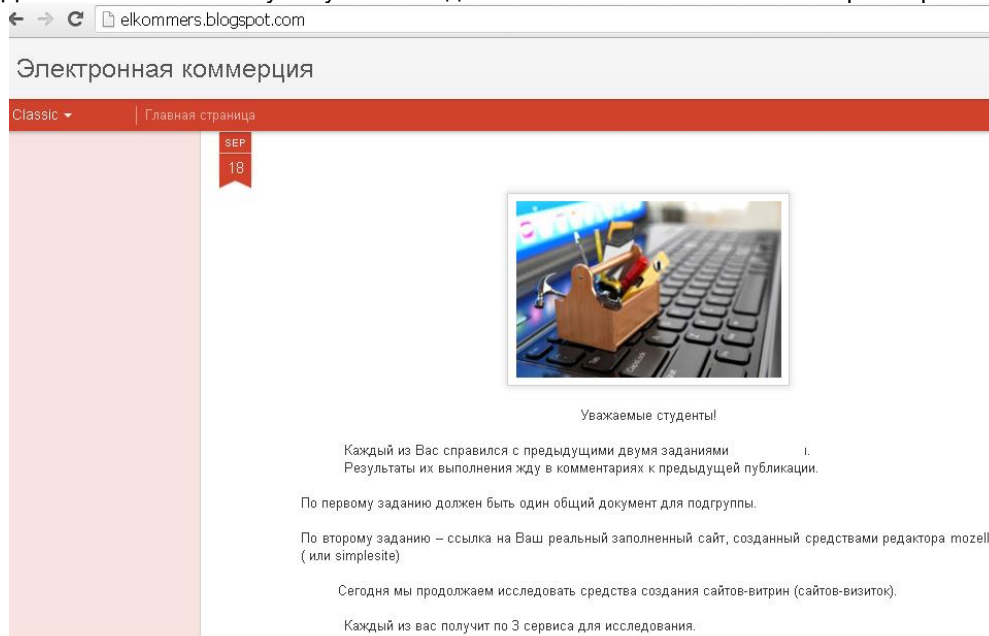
elkommers.blogspot.com

Электронная коммерция

Classic ▾ | Главная страница

SEP
18

Уважаемые студенты!

Каждый из Вас справился с предыдущими двумя заданиями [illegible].
Результаты их выполнения жду в комментариях к предыдущей публикации.

По первому заданию должен быть один общий документ для подгруппы.

По второму заданию – ссылка на Ваш реальный заполненный сайт, созданный средствами редактора mozell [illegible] ( или simplesite)

Сегодня мы продолжаем исследовать средства создания сайтов-витрин (сайтов-визиток).

Каждый из вас получит по 3 сервиса для исследования.